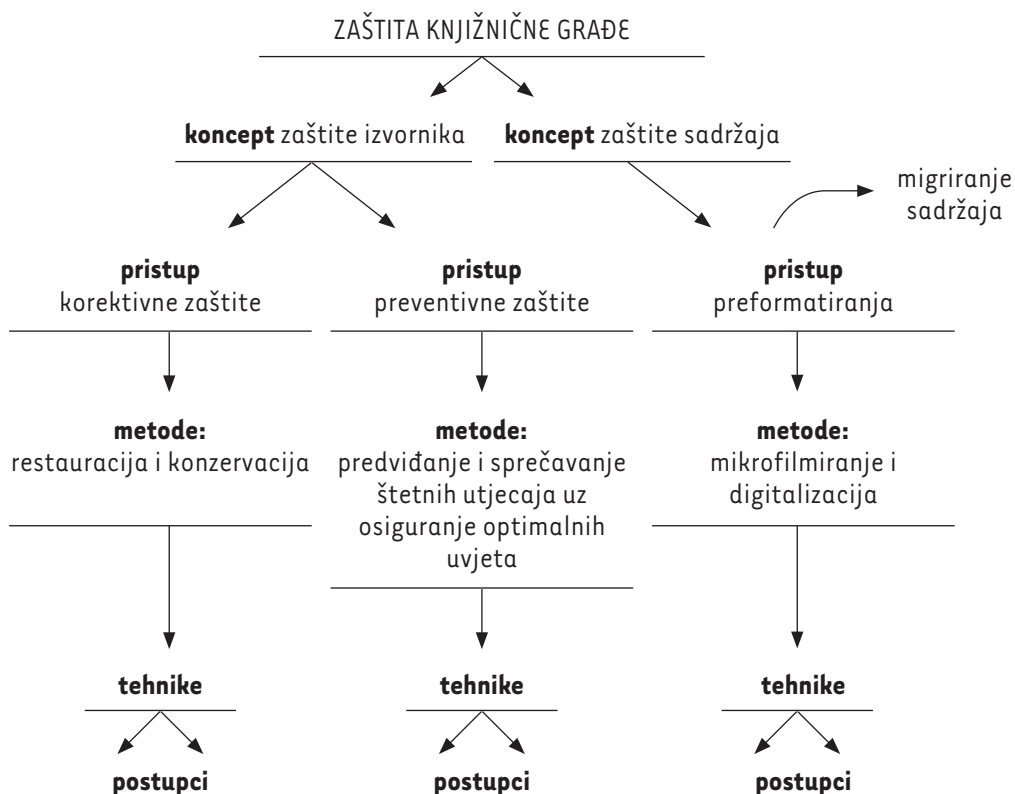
ZAŠTITA KNJIŽNIČNE GRAĐE

**koncept** zaštite izvornika

**koncept** zaštite sadržaja

migriranje sadržaja

**pristup** korektivne zaštite

**pristup** preventivne zaštite

**pristup** preformatiranja

**metode:** restauracija i konzervacija

**metode:** predviđanje i sprečavanje štetnih utjecaja uz osiguranje optimalnih uvjeta

**metode:** mikrofilmiranje i digitalizacija

**tehnike**

**tehnike**

**tehnike**

**postupci**

**postupci**

**postupci**